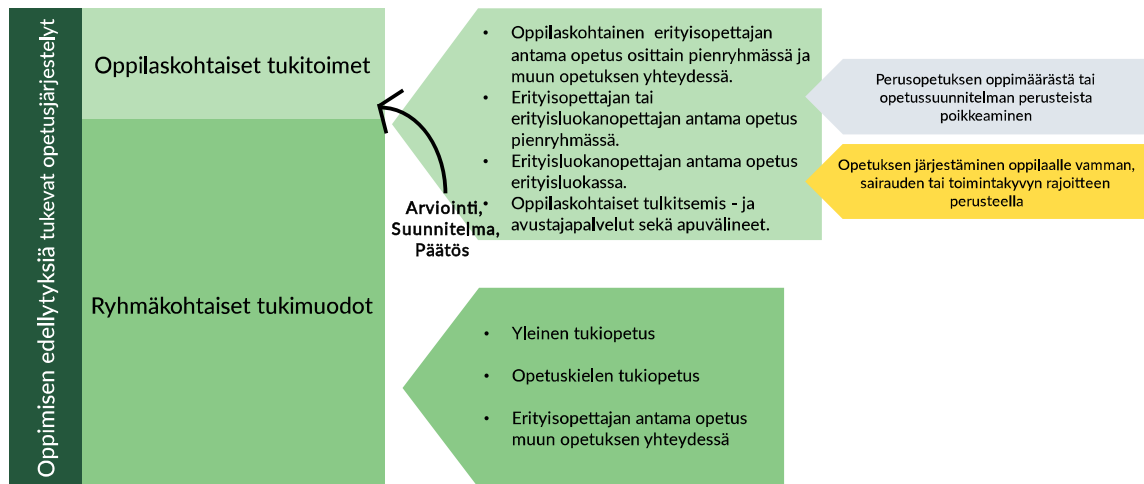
Oppimisen edellytyksiä tukevat opetusjärjestelyt

Oppilaskohtaiset tukitoimet

Ryhmäkohtaiset tukimuodot

Arviointi, Suunnitelma, Päätös

- Oppilaskohtainen erityisopettajan antama opetus osittain pienryhmässä ja muun opetuksen yhteydessä.
- Erityisopettajan tai erityisluokanopettajan antama opetus pienryhmässä.
- Erityisluokanopettajan antama opetus erityisluokassa.
- Oppilaskohtaiset tulkitsemis - ja avustajapalvelut sekä apuvälineet.

Perusopetuksen oppimäärästä tai opetussuunnitelman perusteista poikkeaminen

Opetuksen järjestäminen oppilaalle vamman, sairauden tai toimintakyvyn rajoitteen perusteella

- Yleinen tukiopetus
- Opetuskielen tukiopetus
- Erityisopettajan antama opetus muun opetuksen yhteydessä